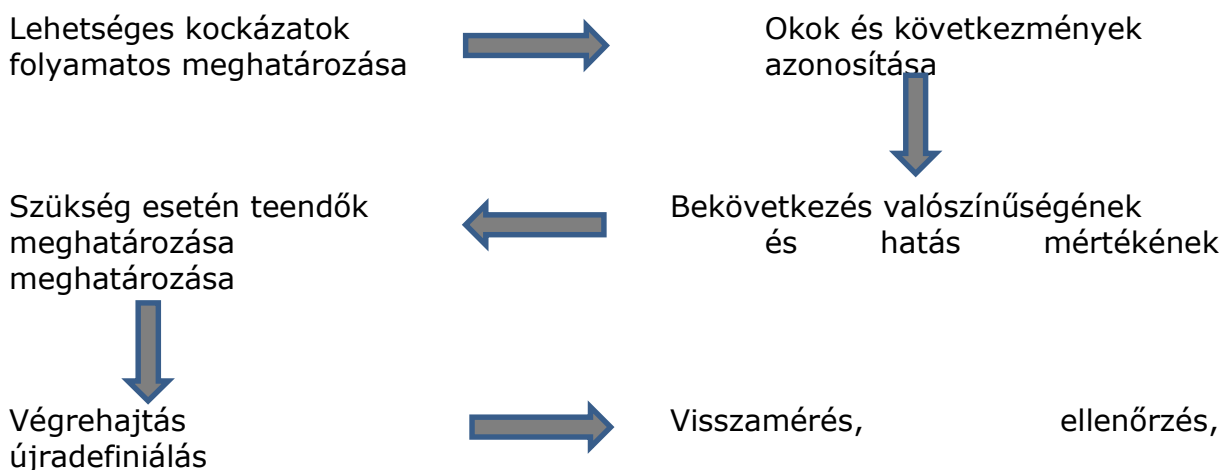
Lehetséges kockázatok folyamatos meghatározása

Okok és következmények azonosítása

Szükség esetén teendők meghatározása

Bekövetkezés valószínűségének és hatás mértékének meghatározása

Végrehajtás

Visszamérés, ellenőrzés, újradefiniálás